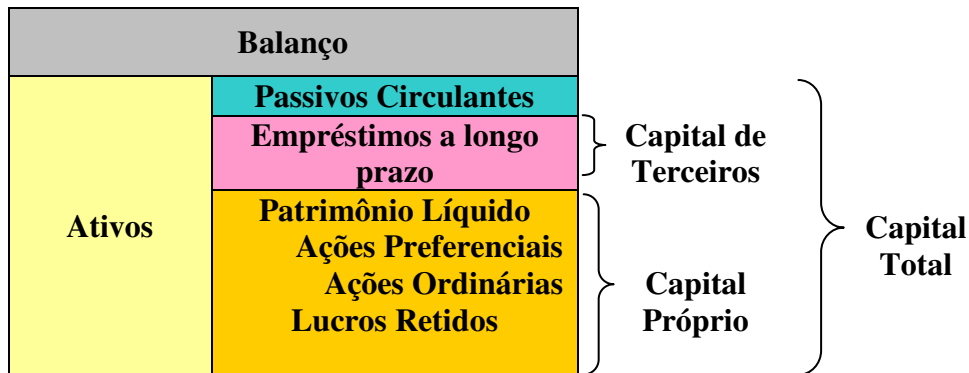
| Balanço | |
|---|---|
| Ativos | Passivos Circulantes |
| | Empréstimos a longo prazo |
| | Patrimônio Líquido<br>Ações Preferenciais<br>Ações Ordinárias<br>Lucros Retidos |

Capital de Terceiros

Capital Próprio

Capital Total